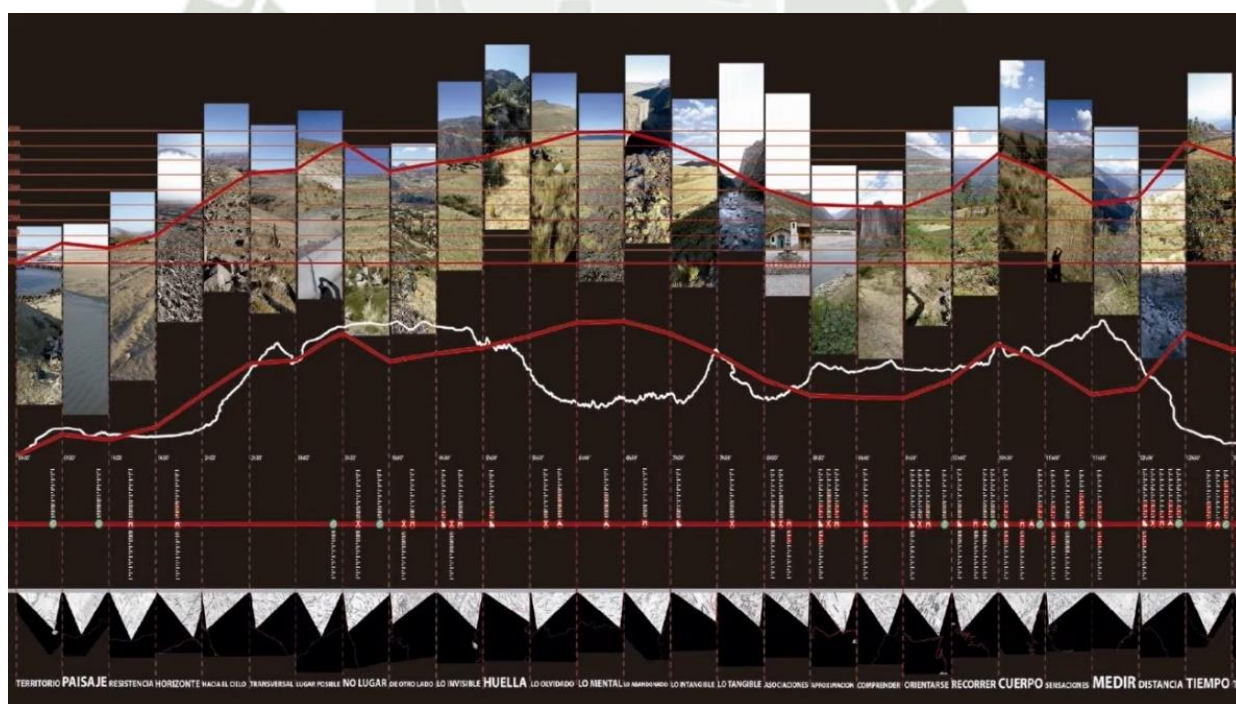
TERRITORIO PAISAJE RESISTENCIA HORIZONTE HACIA EL CIELO TRANSVERSAL LUGAR POSIBLE NO LUGAR DE OTRO LADO LO INVISIBLE HUELLA LO OLVIDADO LO MENTAL LO ABANDONADO LO INTANGIBLE LO TANGIBLE ASOCIACIONES APROXIMACION COMPRENDER ORIENTARSE RECORRER CUERPO SENSACIONES MEDIR DISTANCIA TIEMPO